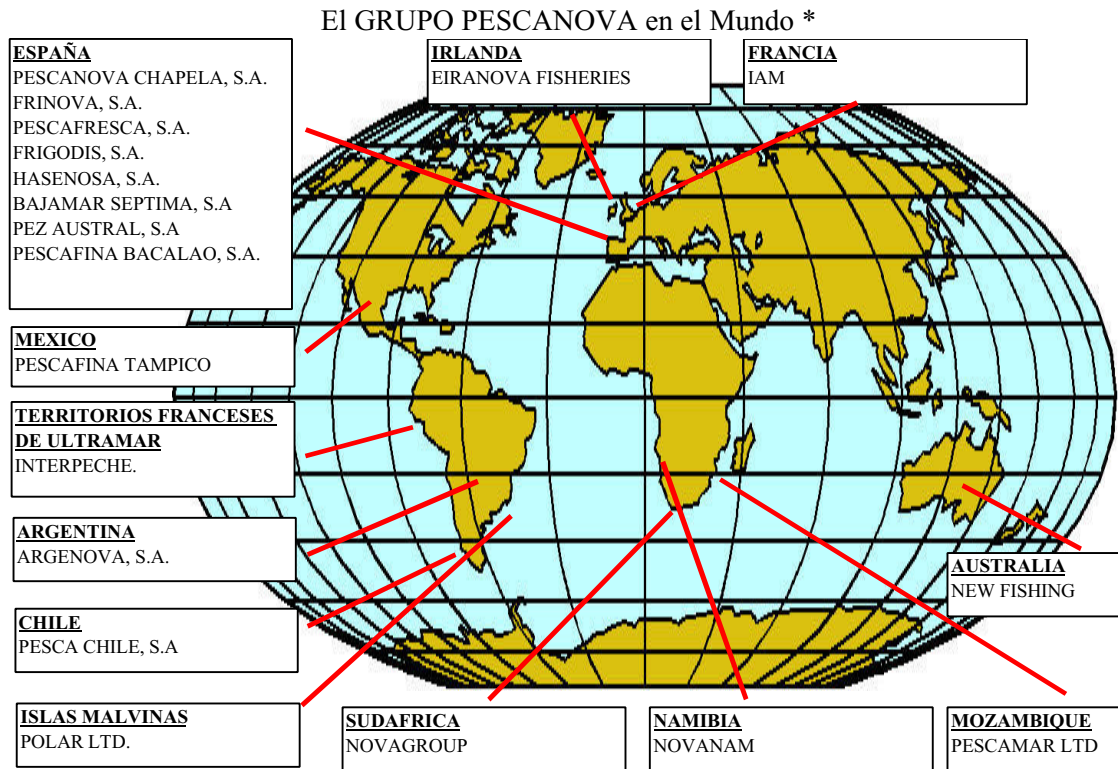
El GRUPO PESCANOVA en el Mundo *

ESPAÑA
PESCANOVA CHAPELA, S.A.
FRINOVA, S.A.
PESCAFRESCA, S.A.
FRIGODIS, S.A.
HASENOSA, S.A.
BAJAMAR SEPTIMA, S.A
PEZ AUSTRAL, S.A
PESCAFINA BACALAO, S.A.

IRLANDA
EIRANOVA FISHERIES

FRANCIA
IAM

MEXICO
PESCAFINA TAMPICO

TERRITORIOS FRANCESES DE ULTRAMAR
INTERPECHE.

ARGENTINA
ARGENOVA, S.A.

CHILE
PESCA CHILE, S.A

AUSTRALIA
NEW FISHING

ISLAS MALVINAS
POLAR LTD.

SUDAFRICA
NOVAGROUP

NAMIBIA
NOVANAM

MOZAMBIQUE
PESCAMAR LTD